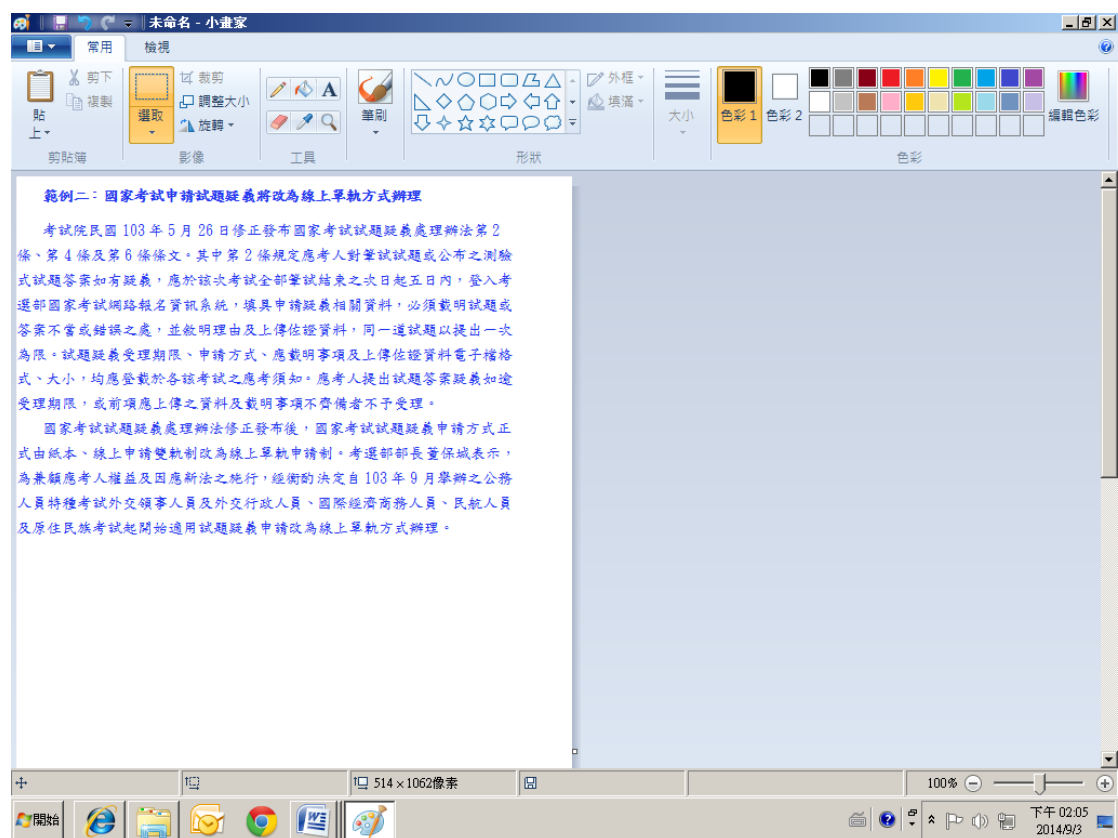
未命名 - 小畫家

常用 檢視

剪下
複製
貼上
剪貼簿

裁剪
調整大小
旋轉
選取
影像

工具

筆刷

外框
填滿
形狀

大小

色彩 1
色彩 2
編輯色彩
色彩

範例二：國家考試申請試題疑義將改為線上單軌方式辦理

考試院民國 103 年 5 月 26 日修正發布國家考試試題疑義處理辦法第 2 條、第 4 條及第 6 條條文。其中第 2 條規定應考人對筆試試題或公布之測驗式試題答案如有疑義，應於該次考試全部筆試結束之次日起五日內，登入考選部國家考試網路報名資訊系統，填具申請疑義相關資料，必須載明試題或答案不當或錯誤之處，並敘明理由及上傳佐證資料，同一道試題以提出一次為限。試題疑義受理期限、申請方式、應載明事項及上傳佐證資料電子檔格式、大小，均應登載於各該考試之應考須知。應考人提出試題答案疑義如逾受理期限，或前項應上傳之資料及載明事項不齊備者不予受理。

國家考試試題疑義處理辦法修正發布後，國家考試試題疑義申請方式正式由紙本、線上申請雙軌制改為線上單軌申請制。考選部部長董保城表示，為兼顧應考人權益及因應新法之施行，經衡酌決定自 103 年 9 月舉辦之公務人員特種考試外交領事人員及外交行政人員、國際經濟商務人員、民航人員及原住民族考試起開始適用試題疑義申請改為線上單軌方式辦理。

514 × 1062像素

100%

開始

下午 02:05
2014/9/3